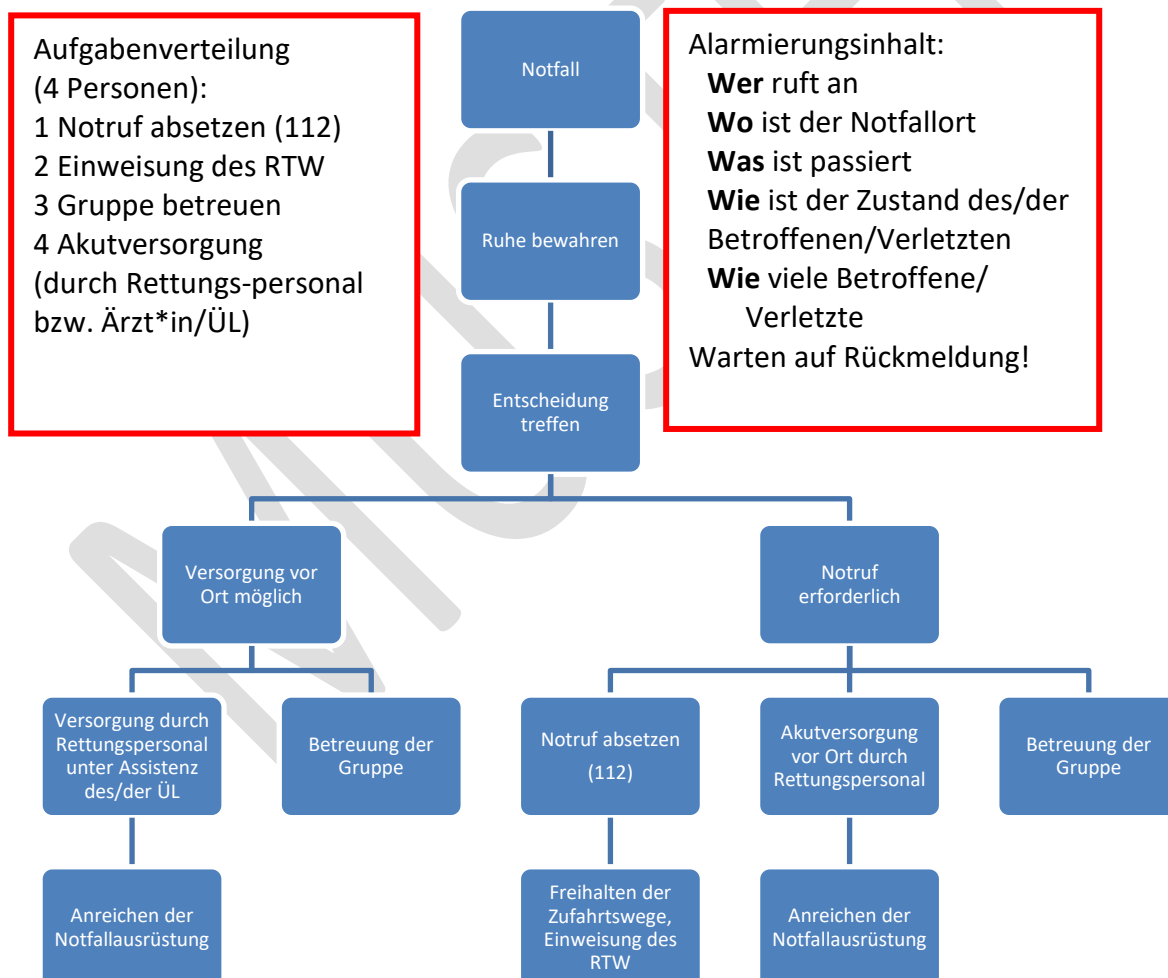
Aufgabenverteilung (4 Personen):
1 Notruf absetzen (112)
2 Einweisung des RTW
3 Gruppe betreuen
4 Akutversorgung (durch Rettungs-personal bzw. Ärzt*in/ÜL)

Notfall

Alarmierungsinhalt:
**Wer** ruft an
**Wo** ist der Notfallort
**Was** ist passiert
**Wie** ist der Zustand des/der Betroffenen/Verletzten
**Wie** viele Betroffene/ Verletzte
Warten auf Rückmeldung!

Ruhe bewahren

Entscheidung treffen

Versorgung vor Ort möglich

Notruf erforderlich

Versorgung durch Rettungspersonal unter Assistenz des/der ÜL

Betreuung der Gruppe

Notruf absetzen (112)

Akutversorgung vor Ort durch Rettungspersonal

Betreuung der Gruppe

Anreichen der Notfallausrüstung

Freihalten der Zufahrtswege, Einweisung des RTW

Anreichen der Notfallausrüstung